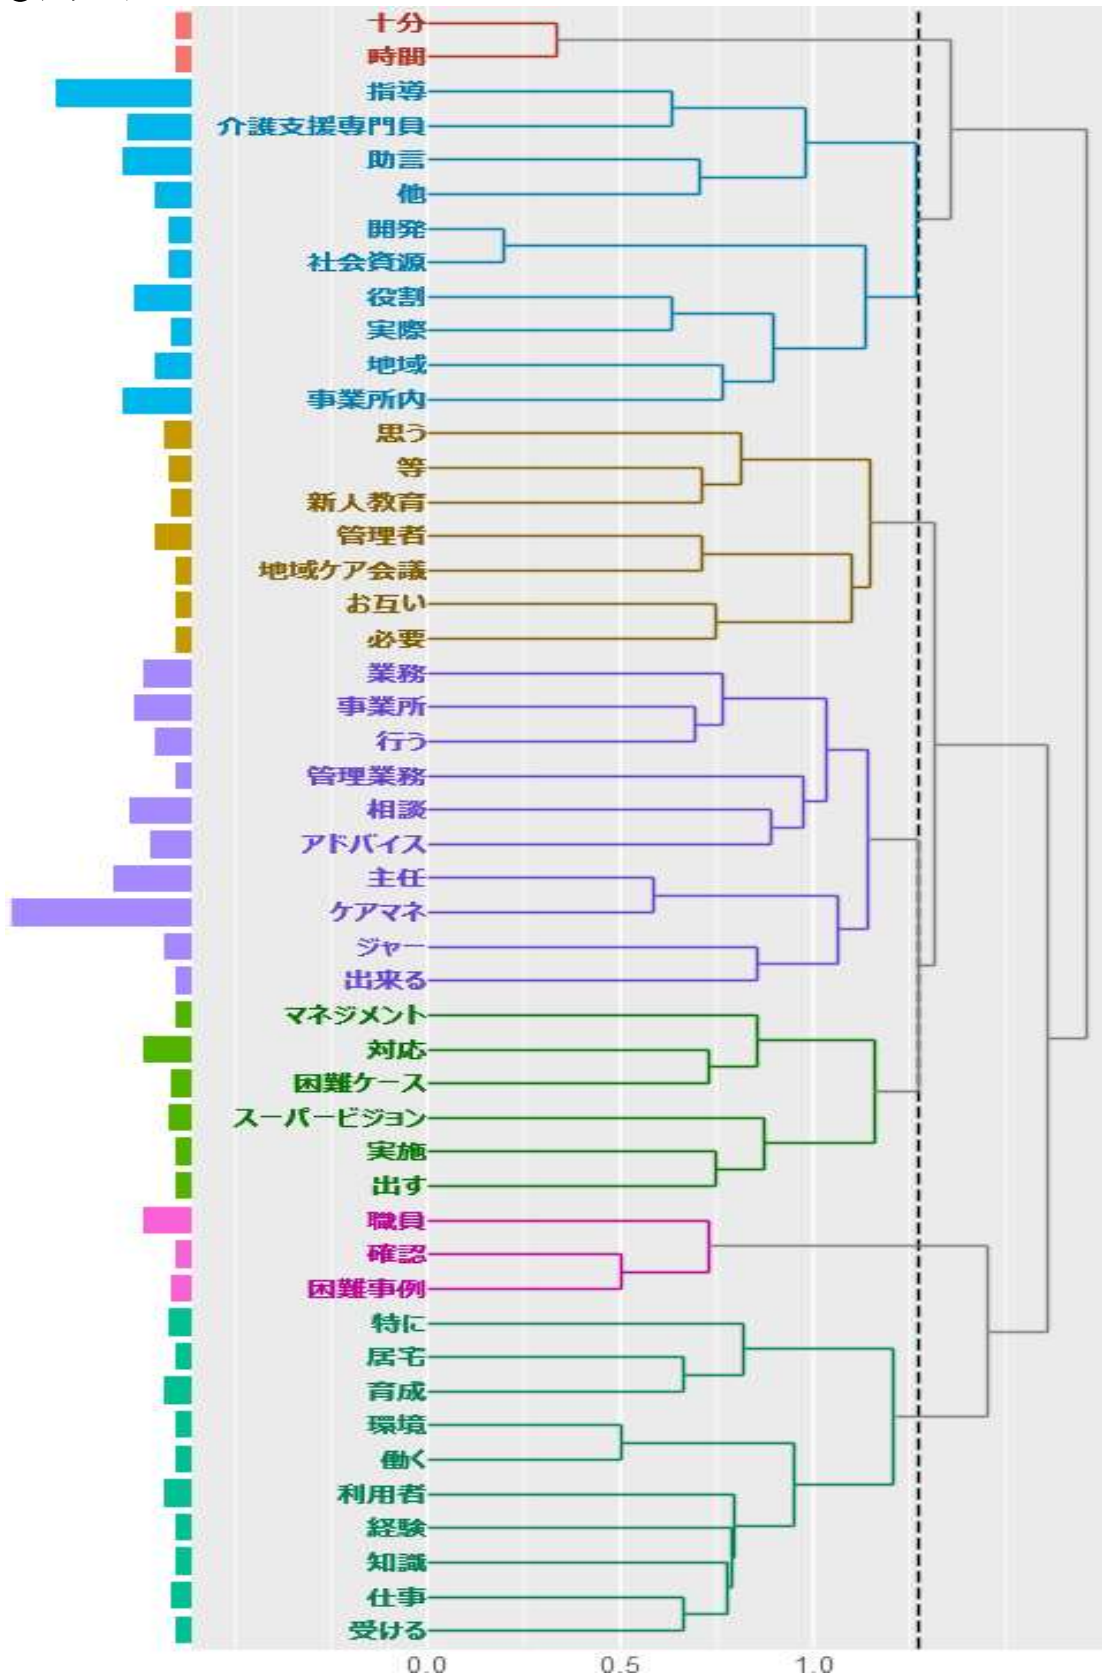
十分
時間
指導
介護支援専門員
助言
他
開発
社会資源
役割
実際
地域
事業所内
思う
等
新人教育
管理者
地域ケア会議
お互い
必要
業務
事業所
行う
管理業務
相談
アドバイス
主任
ケアマネ
ジャー
出来る
マネジメント
対応
困難ケース
スーパービジョン
実施
出す
職員
確認
困難事例
特に
居宅
育成
環境
働く
利用者
経験
知識
仕事
受ける

0.0 0.5 1.0